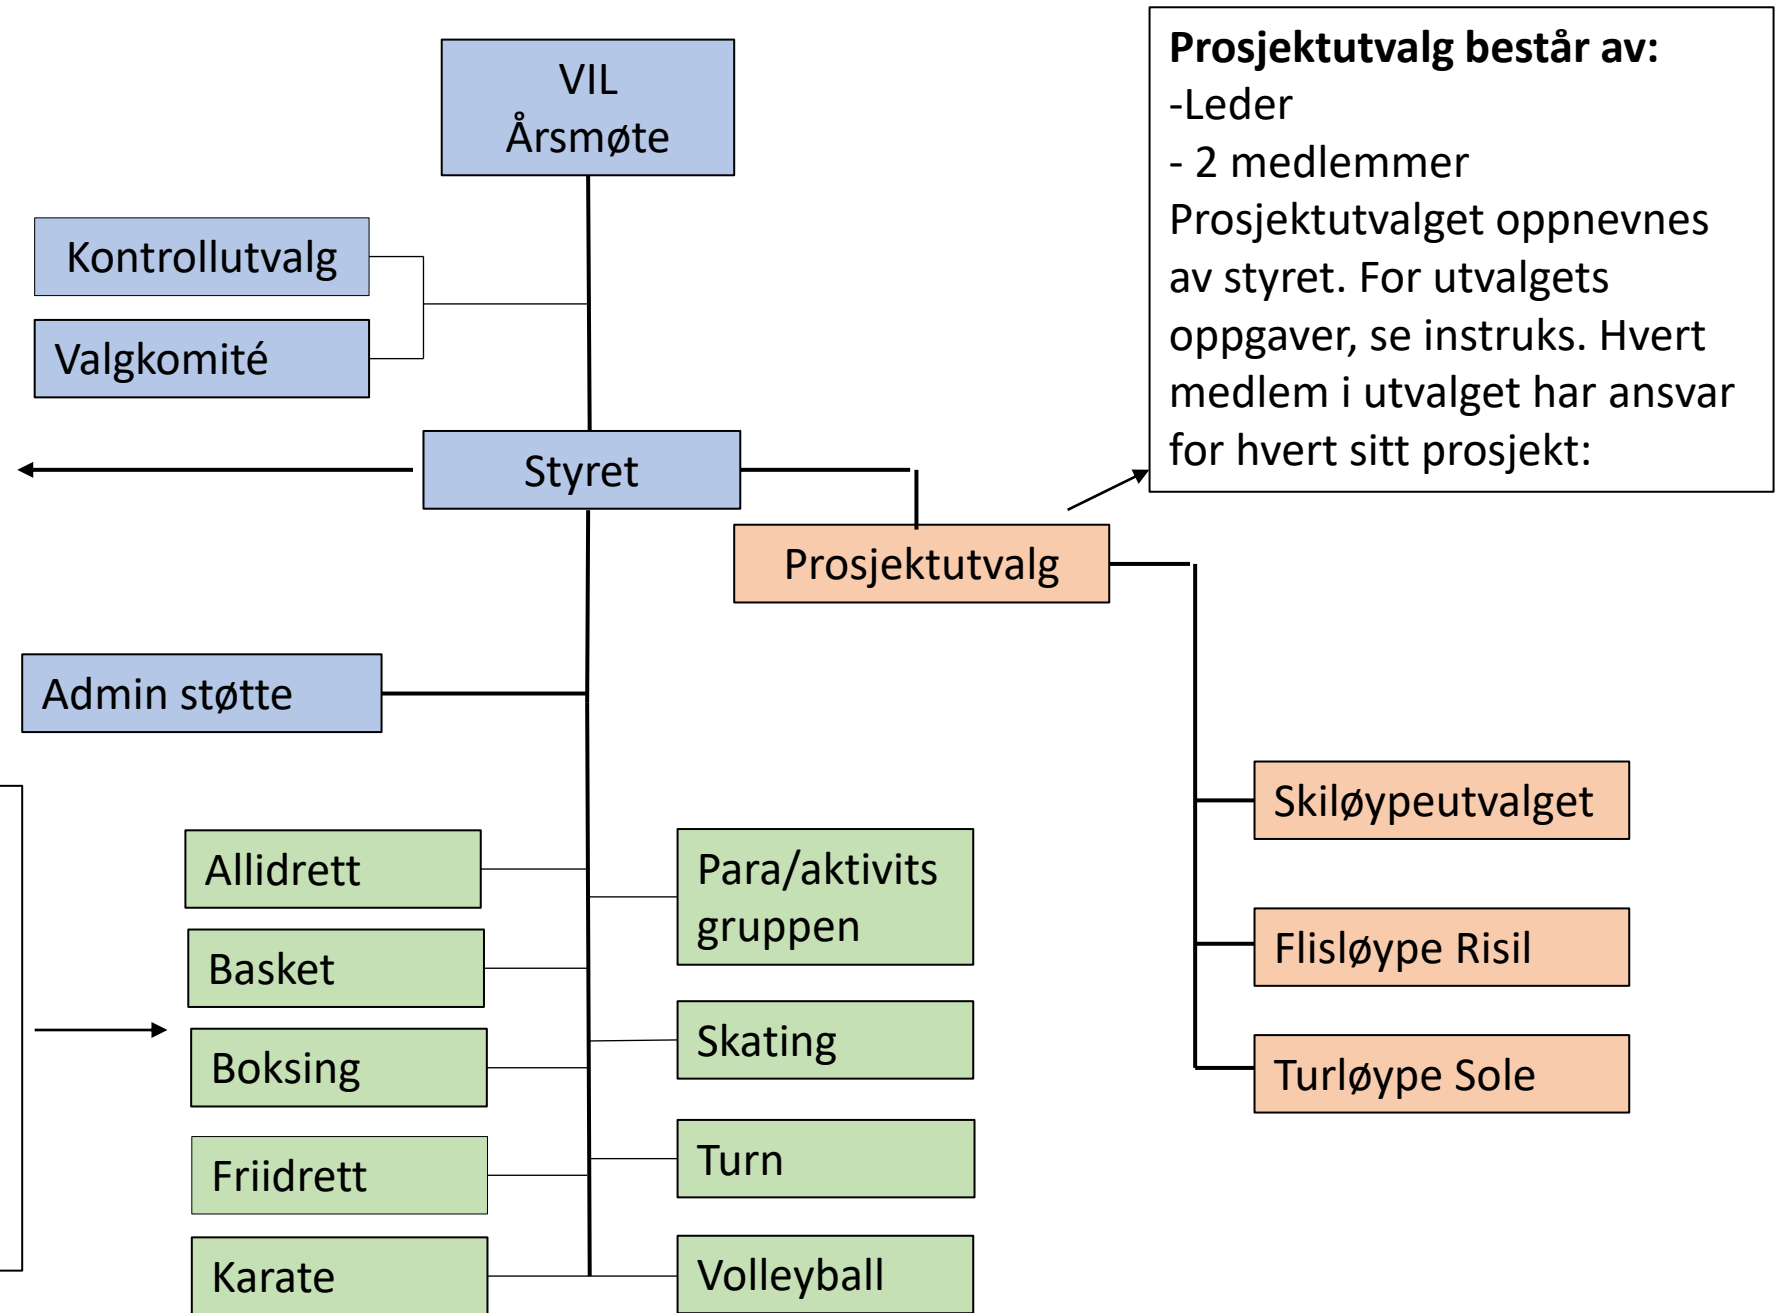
VIL
Årsmøte

Kontrollutvalg

Valgkomité

Styret

Prosjektutvalg består av:
-Leder
- 2 medlemmer
Prosjektutvalget oppnevnes av styret. For utvalgets oppgaver, se instruks. Hvert medlem i utvalget har ansvar for hvert sitt prosjekt:

Prosjektutvalg

Admin støtte

Skiløypeutvalget

Flisløype Risil

Turløype Sole

Allidrett

Basket

Boksing

Friidrett

Karate

Para/aktivits gruppen

Skating

Turn

Volleyball